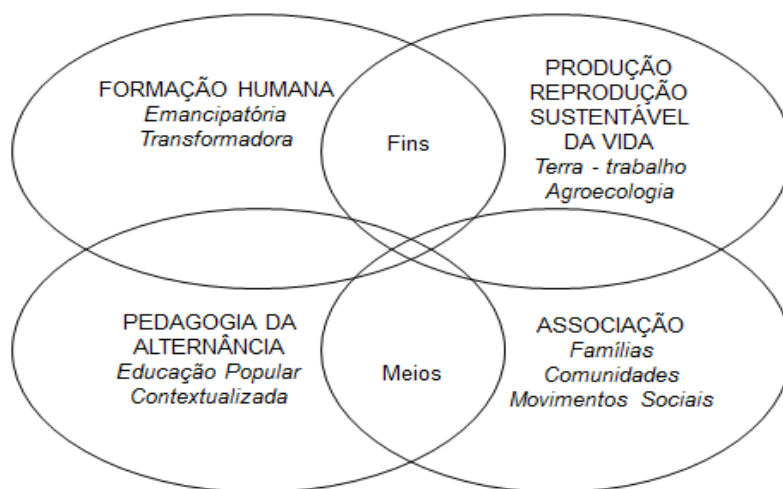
FORMAÇÃO HUMANA
*Emancipatória*
*Transformadora*

Fins

PRODUÇÃO REPRODUÇÃO SUSTENTÁVEL DA VIDA
*Terra - trabalho*
*Agroecologia*

PEDAGOGIA DA ALTERNÂNCIA
*Educação Popular*
*Contextualizada*

Meios

ASSOCIAÇÃO
*Famílias*
*Comunidades*
*Movimentos Sociais*